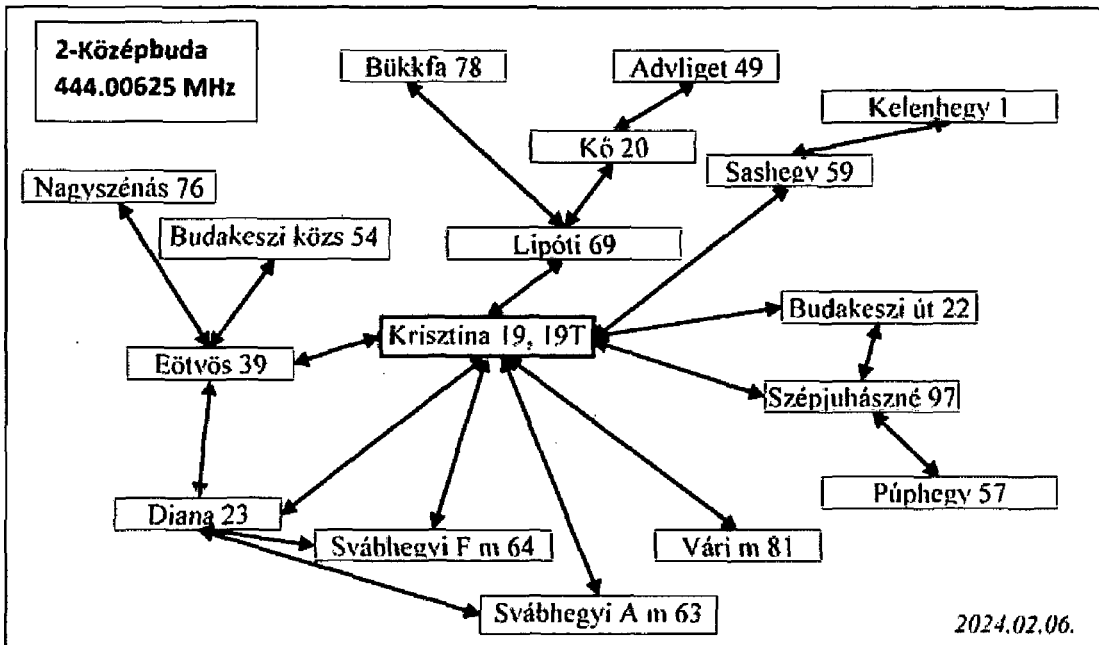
2-Középbuda
444.00625 MHz

Bükkfa 78

Advliget 49

Kelenhegy 1

Kő 20

Sashegy 59

Nagyszénás 76

Budakeszi közs 54

Lipóti 69

Budakeszi út 22

Eötvös 39

Krisztina 19, 19T

Szépjuhászné 97

Púphegy 57

Diana 23

Svábhegyi F m 64

Vári m 81

Svábhegyi A m 63

2024.02.06.